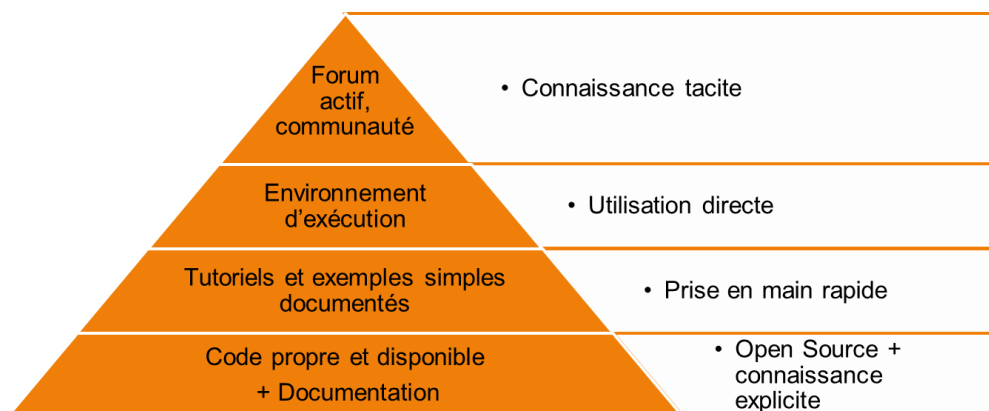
Forum actif, communauté

• Connaissance tacite

Environnement d’exécution

• Utilisation directe

Tutoriels et exemples simples documentés

• Prise en main rapide

Code propre et disponible + Documentation

• Open Source + connaissance explicite